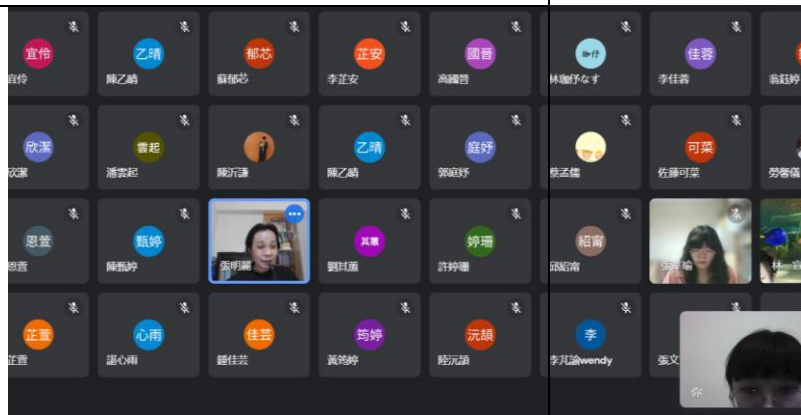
宜伶
宜伶
乙晴
陳乙晴
郁芯
蘇郁芯
芷安
李芷安
國晉
高國晉
珈伃
林珈伃なす
佳蓉
李佳蓉
翁鈺婷
欣潔
欣潔
雲起
潘雲起
陳沂謙
乙晴
陳乙晴
庭妤
郭庭妤
蔡孟儒
可菜
佐藤可菜
勞馨儀
恩萱
恩萱
甄婷
陳甄婷
張明麗
其蕙
劉其蕙
婷珊
許婷珊
紹甯
邱紹甯
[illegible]
林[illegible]
芷萱
芷萱
心雨
謝心雨
佳芸
鍾佳芸
筠婷
黃筠婷
沅頡
陸沅頡
李
李其諭wendy
張文
你